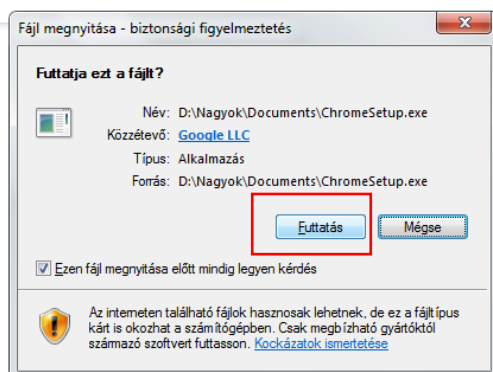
Fájl megnyitása - biztonsági figyelmeztetés

Futtatja ezt a fájlt?

Név: D:\Nagyok\Documents\ChromeSetup.exe
Közzétevő: Google LLC
Típus: Alkalmazás
Forrás: D:\Nagyok\Documents\ChromeSetup.exe

Futtatás
Mégse

Ezen fájl megnyitása előtt mindig legyen kérdés

Az interneten található fájlok hasznosak lehetnek, de ez a fájltípus kárt is okozhat a számítógépben. Csak megbízható gyártóktól származó szoftvert futtasson. Kockázatok ismertetése